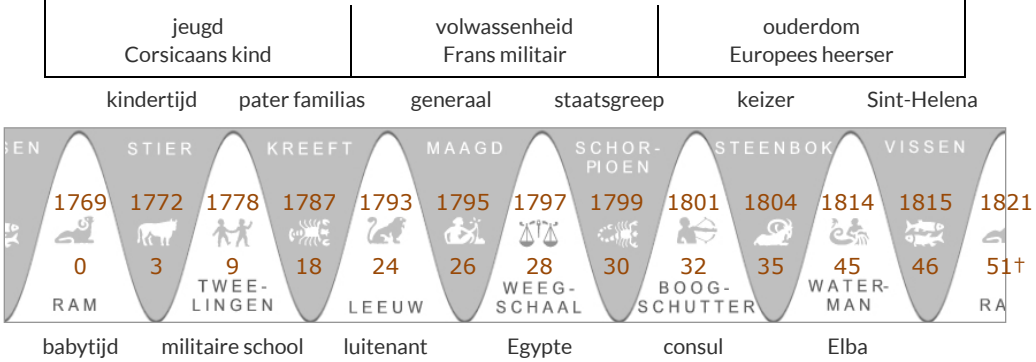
| jeugd Corsicaans kind | volwassenheid Frans militair | ouderdom Europees heerser |
|---|---|---|

kindertijd pater familias generaal staatsgreep keizer Sint-Helena

SEN STIER KREEFT MAAGD SCHORPIOEN STEENBOK VISSEN

1769 1772 1778 1787 1793 1795 1797 1799 1801 1804 1814 1815 1821

0 3 9 18 24 26 28 30 32 35 45 46 51†

RAM TWEELINGEN LEEUW WEEGSCHAAL BOOGSCHUTTER WATERMAN RA

babytijd militaire school luitenant Egypte consul Elba